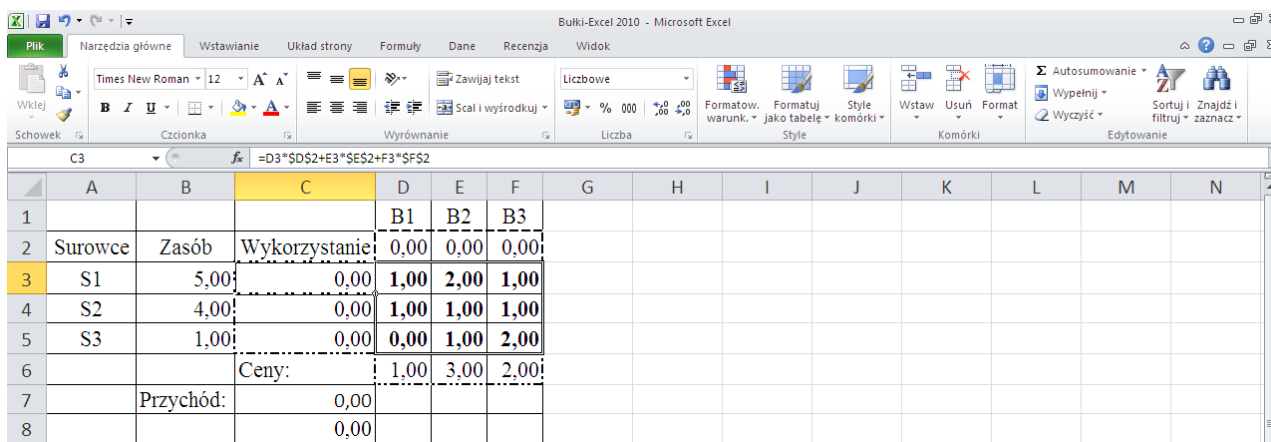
Bułki-Excel 2010 - Microsoft Excel

Plik | Narzędzia główne | Wstawianie | Układ strony | Formuły | Dane | Recenzja | Widok

Wklej | Schowek
Times New Roman | 12 | B | I | U | Czcionka
Zawijaj tekst | Scal i wyśrodkuj | Wyrównanie
Liczbowe | % | 000 | Liczba
Formatow. warunk. | Formatuj jako tabelę | Style komórki | Style
Wstaw | Usuń | Format | Komórki
Σ Autosumowanie | Wypełnij | Wyczyść | Sortuj i filtruj | Znajdź i zaznacz | Edytowanie

C3 | $f_x$ | =D3*$D$2+E3*$E$2+F3*$F$2

| | A | B | C | D | E | F | G | H | I | J | K | L | M | N |
|---|---|---|---|---|---|---|---|---|---|---|---|---|---|---|
| 1 | | | | B1 | B2 | B3 | | | | | | | | |
| 2 | Surowce | Zasób | Wykorzystanie | 0,00 | 0,00 | 0,00 | | | | | | | | |
| 3 | S1 | 5,00 | 0,00 | 1,00 | 2,00 | 1,00 | | | | | | | | |
| 4 | S2 | 4,00 | 0,00 | 1,00 | 1,00 | 1,00 | | | | | | | | |
| 5 | S3 | 1,00 | 0,00 | 0,00 | 1,00 | 2,00 | | | | | | | | |
| 6 | | | Ceny: | 1,00 | 3,00 | 2,00 | | | | | | | | |
| 7 | | Przychód: | 0,00 | | | | | | | | | | | |
| 8 | | | 0,00 | | | | | | | | | | | |